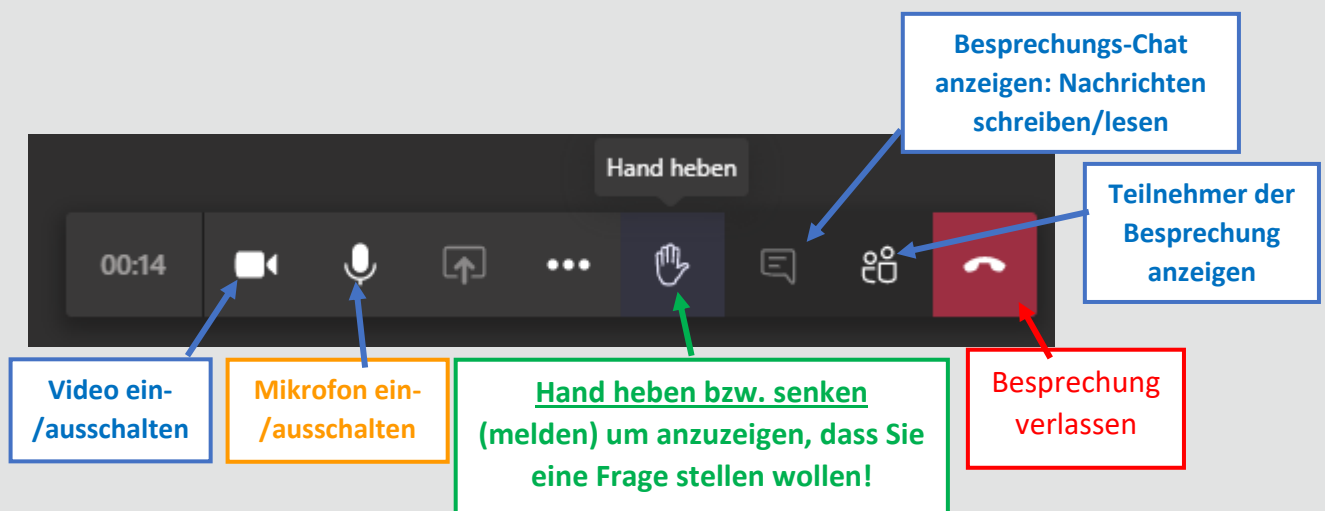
Besprechungs-Chat anzeigen: Nachrichten schreiben/lesen

Hand heben

Teilnehmer der Besprechung anzeigen

00:14

Video ein-/ausschalten

Mikrofon ein-/ausschalten

Hand heben bzw. senken (melden) um anzuzeigen, dass Sie eine Frage stellen wollen!

Besprechung verlassen